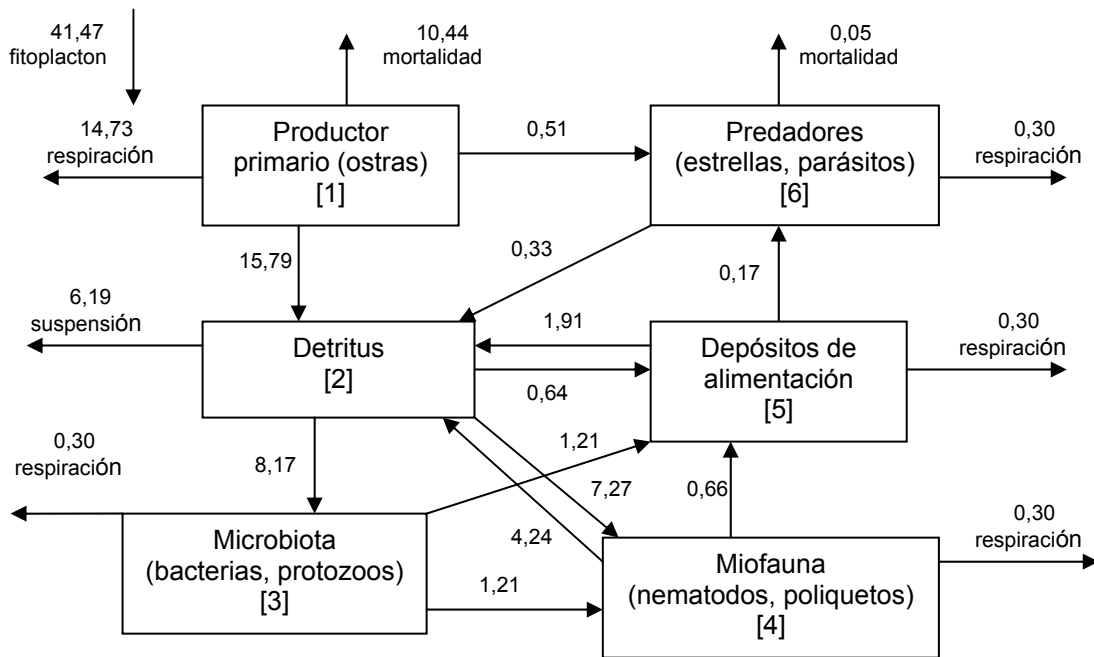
41,47
fitoplacton

10,44
mortalidad

0,05
mortalidad

14,73
respiración

Productor primario (ostras)
[1]

0,51

Predadores (estrellas, parásitos)
[6]

0,30
respiración

0,33

15,79

0,17

6,19
suspensión

1,91

0,30
respiración

Detritus
[2]

Depósitos de alimentación
[5]

0,64

0,30
respiración

1,21

8,17

7,27

0,66

Microbiota (bacterias, protozoos)
[3]

4,24

0,30
respiración

1,21

Miofauna (nematodos, poliquetos)
[4]